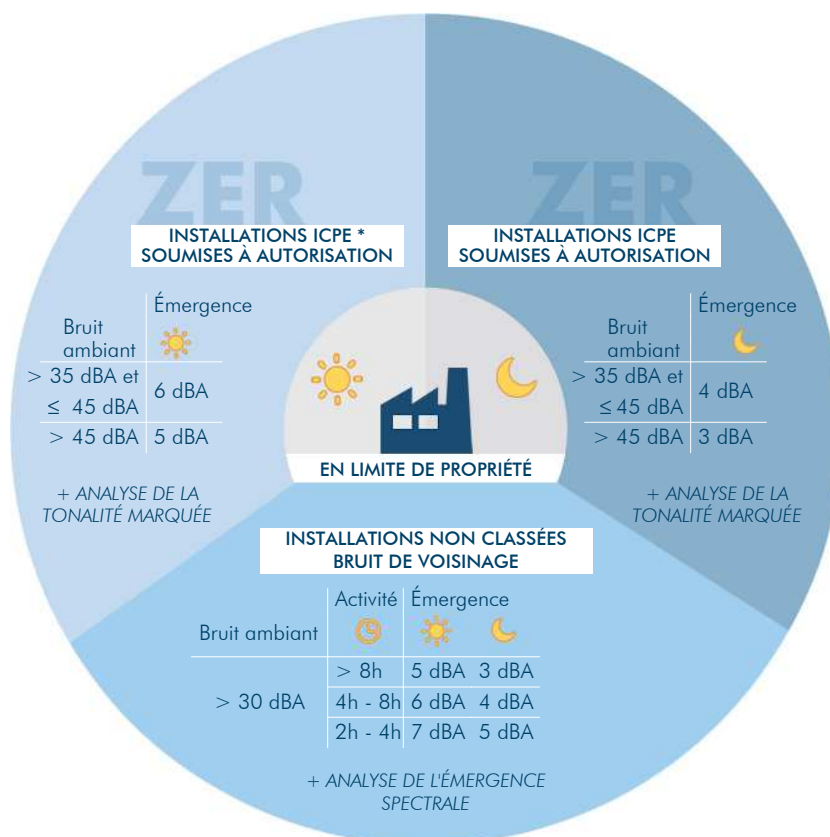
ZER

INSTALLATIONS ICPE *
SOUMISES À AUTORISATION

| Bruit ambiant | Émergence |
|---|---|
| > 35 dBA et ≤ 45 dBA | 6 dBA |
| > 45 dBA | 5 dBA |

+ ANALYSE DE LA TONALITÉ MARQUÉE

ZER

INSTALLATIONS ICPE
SOUMISES À AUTORISATION

| Bruit ambiant | Émergence |
|---|---|
| > 35 dBA et ≤ 45 dBA | 4 dBA |
| > 45 dBA | 3 dBA |

+ ANALYSE DE LA TONALITÉ MARQUÉE

EN LIMITE DE PROPRIÉTÉ

INSTALLATIONS NON CLASSÉES
BRUIT DE VOISINAGE

| Bruit ambiant | Activité | Émergence | |
|---|---|---|---|
| > 30 dBA | > 8h | 5 dBA | 3 dBA |
| | 4h - 8h | 6 dBA | 4 dBA |
| | 2h - 4h | 7 dBA | 5 dBA |

+ ANALYSE DE L'ÉMERGENCE SPECTRALE